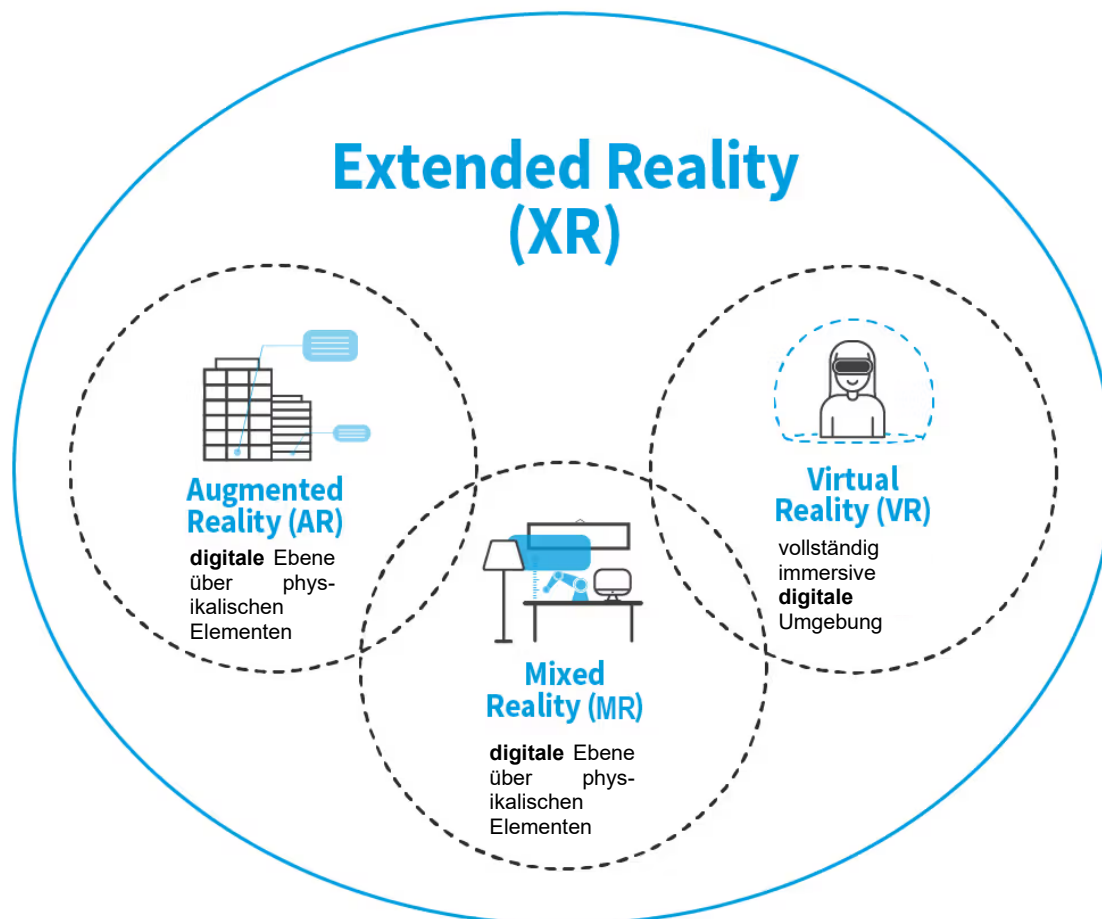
Extended Reality (XR)

Augmented Reality (AR)

**digitale** Ebene über physikalischen Elementen

Mixed Reality (MR)

**digitale** Ebene über physikalischen Elementen

Virtual Reality (VR)

vollständig immersive **digitale** Umgebung